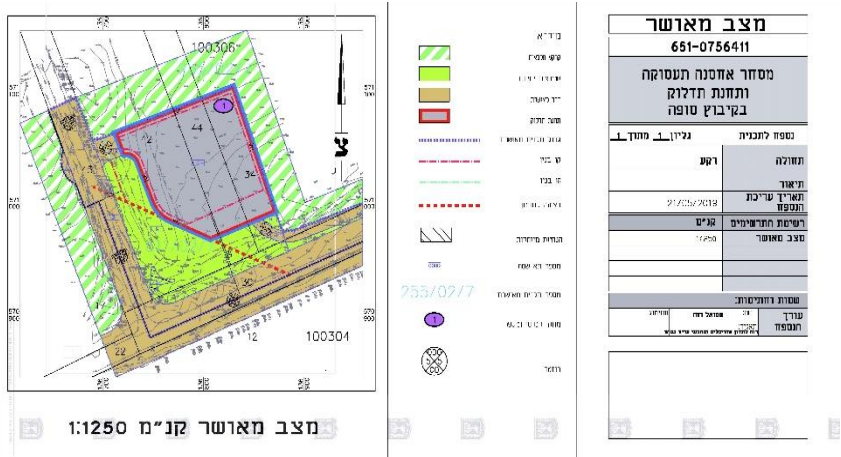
מצב מאושר
651-0756411
מסחר אחסנה תעסוקה ותחנת תדלוק בקיבוץ סופה

נספח לתכנית גליון 1 מתוך 1

תחולה רקע

תיאור

תאריך עריכת הנספח 21/05/2018

רשימת התשריטים קנ"מ

מצב מאושר 1:250

שמות המתכננים:

עורך הנספח

מקרא
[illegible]
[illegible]
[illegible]
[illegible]
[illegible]
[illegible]
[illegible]
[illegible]
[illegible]
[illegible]
253/02/7
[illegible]
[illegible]
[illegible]

100306
100304
1
44
34
12
22

מצב מאושר קנ"מ 1:1250